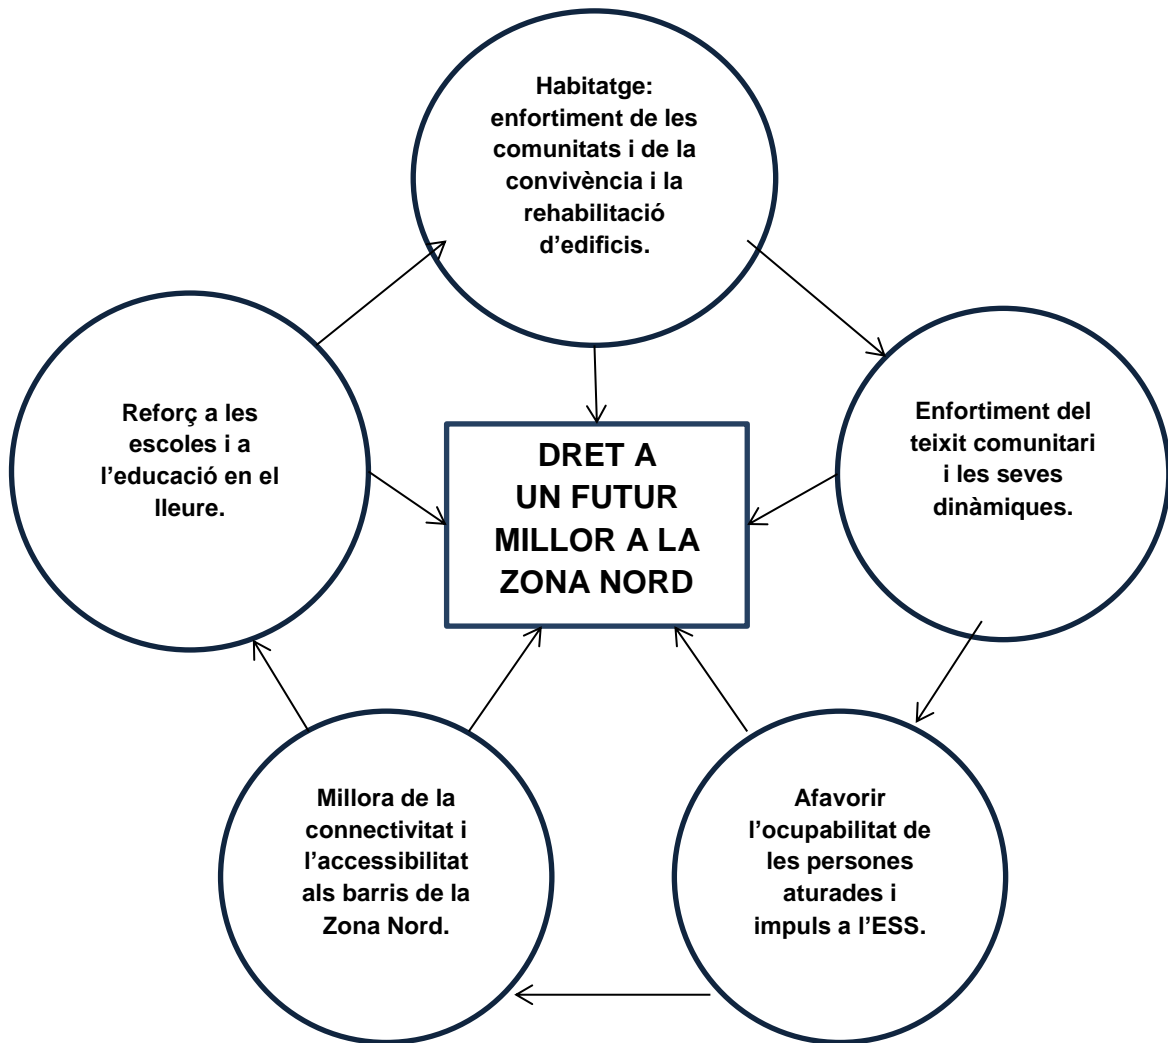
Habitatge: enfortiment de les comunitats i de la convivència i la rehabilitació d'edificis.

Reforç a les escoles i a l'educació en el lleure.

DRET A UN FUTUR MILLOR A LA ZONA NORD

Enfortiment del teixit comunitari i les seves dinàmiques.

Millora de la connectivitat i l'accessibilitat als barris de la Zona Nord.

Afavorir l'ocupabilitat de les persones aturades i impuls a l'ESS.